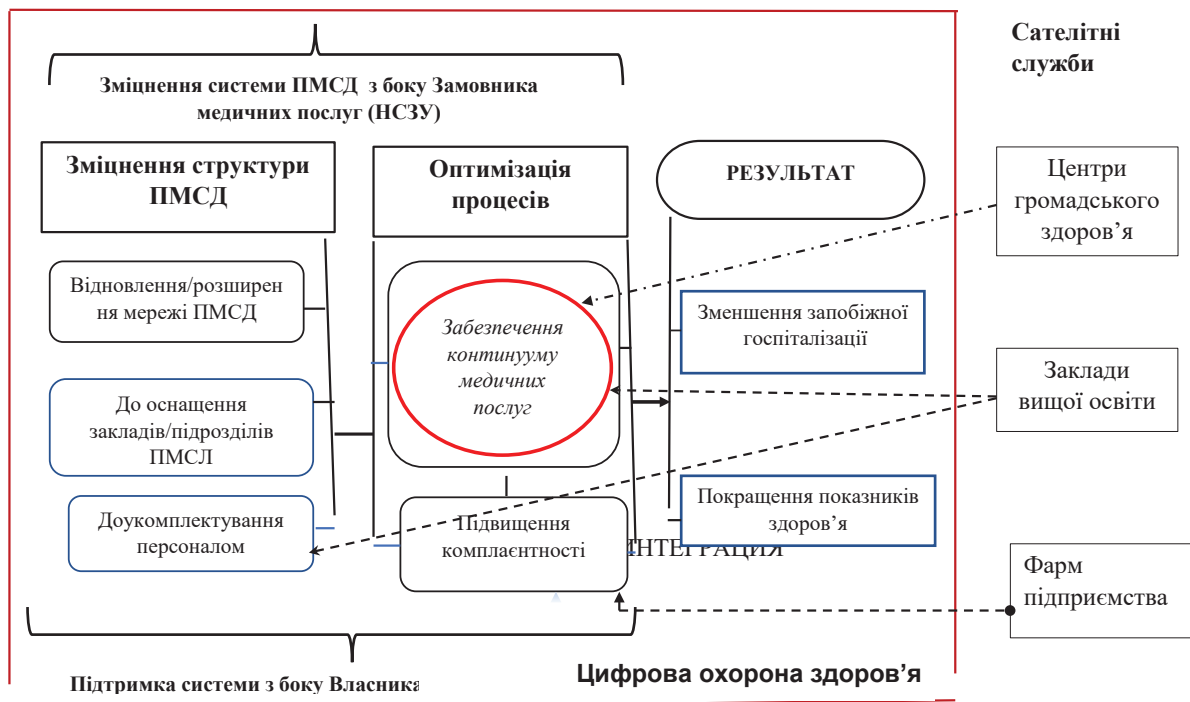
Сателітні служби

Зміцнення системи ПМСД з боку Замовника медичних послуг (НСЗУ)

Зміцнення структури ПМСД

Оптимізація процесів

РЕЗУЛЬТАТ

Центри громадського здоров'я

Відновлення/розширення мережі ПМСД

Забезпечення континууму медичних послуг

Зменшення запобіжної госпіталізації

Заклади вищої освіти

До оснащення закладів/підрозділів ПМСЛ

Покращення показників здоров'я

Доукомплектування персоналом

Підвищення комплаєнтності

ІНТЕГРАЦІЯ

Фарм підприємства

Підтримка системи з боку Власника

Цифрова охорона здоров'я